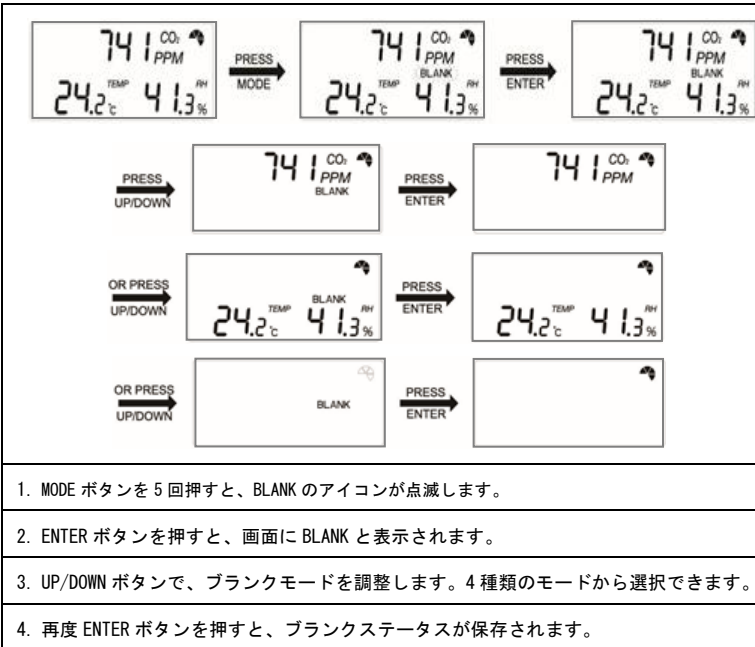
741 $CO_2$ PPM
24.2 TEMP °C 41.3 RH %

PRESS MODE

741 $CO_2$ PPM
BLANK
24.2 TEMP °C 41.3 RH %

PRESS ENTER

741 $CO_2$ PPM
BLANK
24.2 TEMP °C 41.3 RH %

PRESS UP/DOWN

741 $CO_2$ PPM
BLANK

PRESS ENTER

741 $CO_2$ PPM

OR PRESS UP/DOWN

BLANK
24.2 TEMP °C 41.3 RH %

PRESS ENTER

24.2 TEMP °C 41.3 RH %

OR PRESS UP/DOWN

BLANK

PRESS ENTER

1. MODE ボタンを 5 回押すと、BLANK のアイコンが点滅します。

2. ENTER ボタンを押すと、画面に BLANK と表示されます。

3. UP/DOWN ボタンで、ブランクモードを調整します。4 種類のモードから選択できます。

4. 再度 ENTER ボタンを押すと、ブランクステータスが保存されます。